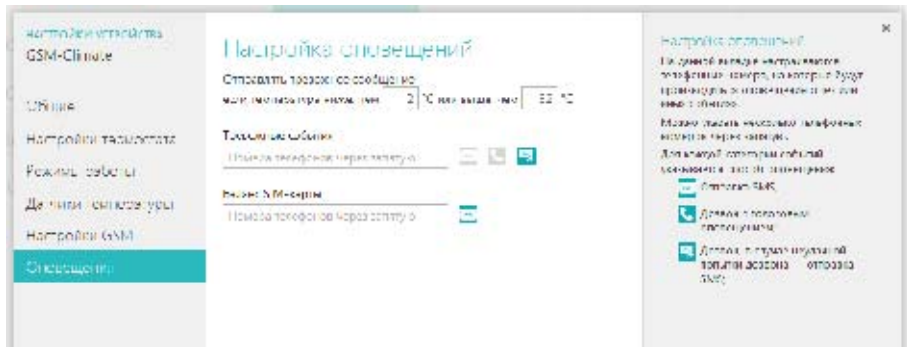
Настройки устройства
GSM-Climate

Общие
Настройки термостата
Режимы работы
Датчики температуры
Настройки GSM
Оповещения

Настройка оповещений

Отправлять тревожное сообщение
если температура ниже чем 2 °C или выше чем 32 °C

Тревожные события
Номера телефонов через запятую

Баланс SIM-карты
Номера телефонов через запятую

×

Настройка оповещений
На данной вкладке настраиваются телефонные номера, на которые будут производиться оповещения и тип оповещения.
Можно указать несколько телефонных номеров через запятую.
Для каждой категории событий указывается способ оповещения:
Отправка SMS
Дозвон с голосовым оповещением
Дозвон, в случае неудачной попытки дозвона — отправка SMS